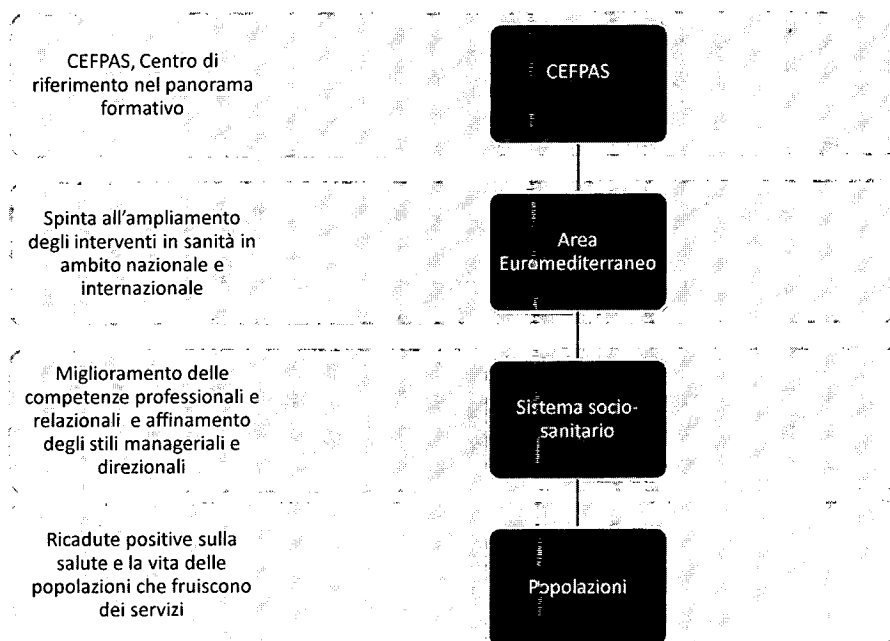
CEFPAS, Centro di riferimento nel panorama formativo

CEFPAS

Spinta all'ampliamento degli interventi in sanità in ambito nazionale e internazionale

Area Euromediterraneo

Miglioramento delle competenze professionali e relazionali e affinamento degli stili manageriali e direzionali

Sistema socio-sanitario

Ricadute positive sulla salute e la vita delle popolazioni che fruiscono dei servizi

Popolazioni